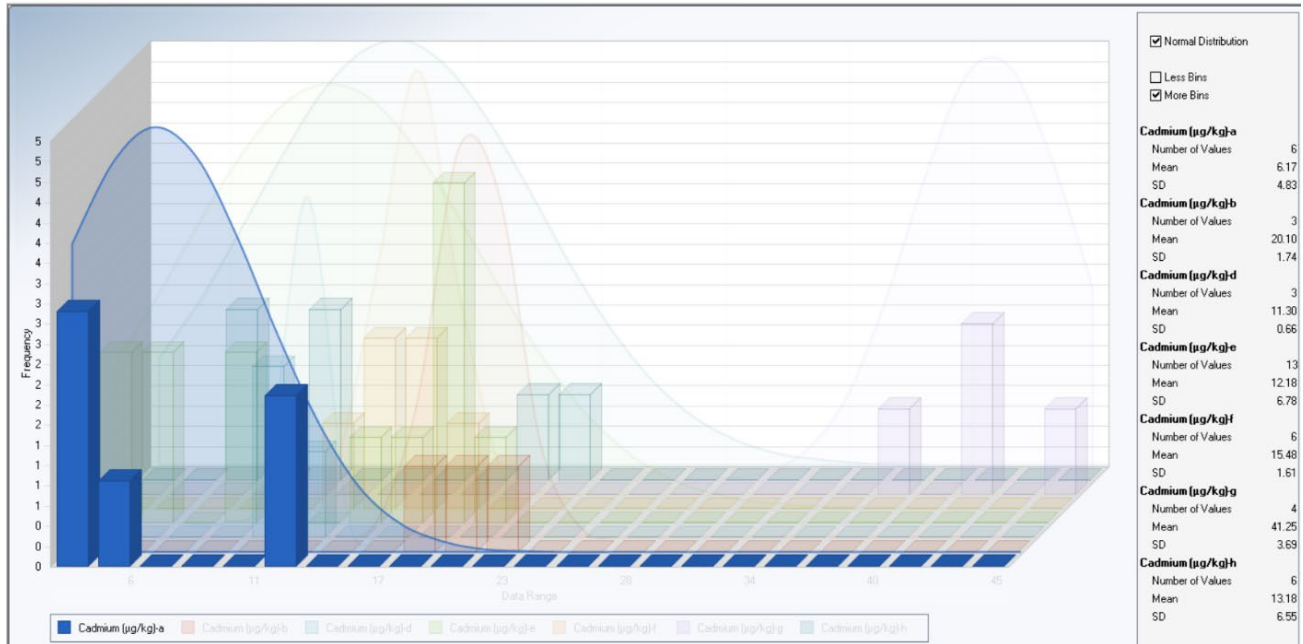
5
5
5
4
4
4
4
3
3
3
2
2
2
2
1
1
1
0
0
0

Frequency

6
11
17
23
28
34
40
45

Data Range

Cadmium (µg/kg)-a
Cadmium (µg/kg)-b
Cadmium (µg/kg)-d
Cadmium (µg/kg)-e
Cadmium (µg/kg)-f
Cadmium (µg/kg)-g
Cadmium (µg/kg)-h

☑ Normal Distribution

☐ Less Bins
☑ More Bins

| Cadmium (µg/kg)-a | |
|---|---|
| Number of Values | 6 |
| Mean | 6.17 |
| SD | 4.83 |
| **Cadmium (µg/kg)-b** | |
| Number of Values | 3 |
| Mean | 20.10 |
| SD | 1.74 |
| **Cadmium (µg/kg)-d** | |
| Number of Values | 3 |
| Mean | 11.30 |
| SD | 0.66 |
| **Cadmium (µg/kg)-e** | |
| Number of Values | 13 |
| Mean | 12.18 |
| SD | 6.78 |
| **Cadmium (µg/kg)-f** | |
| Number of Values | 6 |
| Mean | 15.48 |
| SD | 1.61 |
| **Cadmium (µg/kg)-g** | |
| Number of Values | 4 |
| Mean | 41.25 |
| SD | 3.69 |
| **Cadmium (µg/kg)-h** | |
| Number of Values | 6 |
| Mean | 13.18 |
| SD | 6.55 |